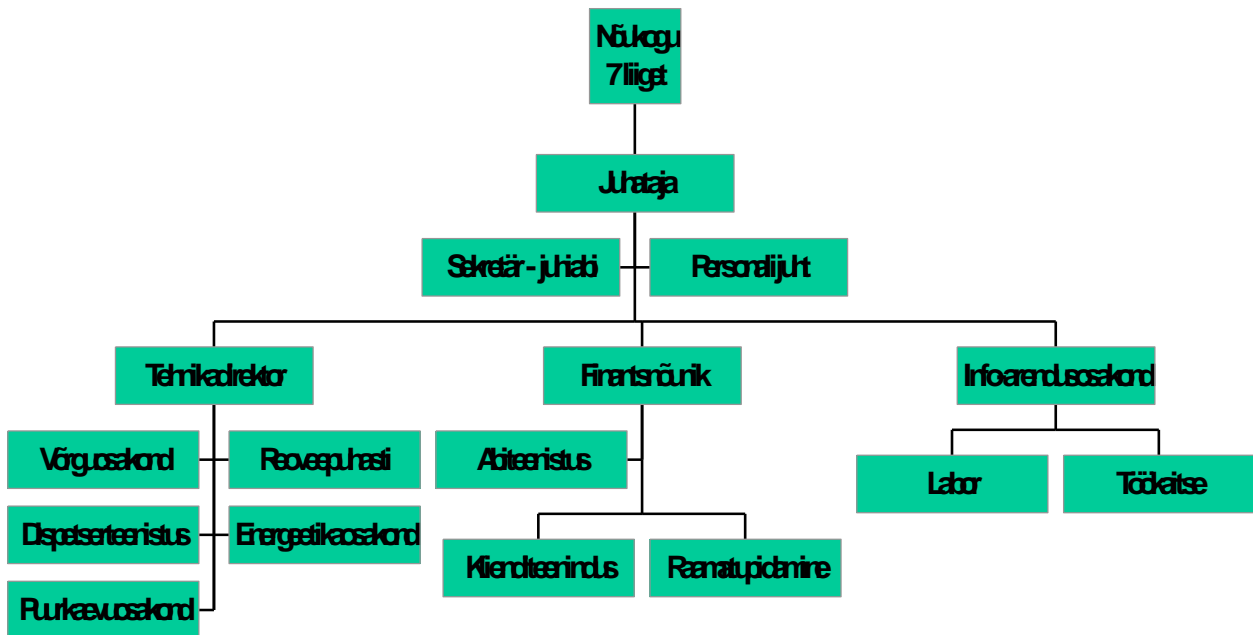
Nõukogu
7 liiget

Juhataja

Sekretär - juhiabi

Personalijuht

Tehnikadirektor

Finantsnõunik

Infoarendusosakond

Võrguosakond

Reoveepuhasti

Dispetserteenistus

Energeetikaosakond

Puurkaevuosakond

Abiteenistus

Klienditeenindus

Raamatupidamine

Labor

Töökaitse